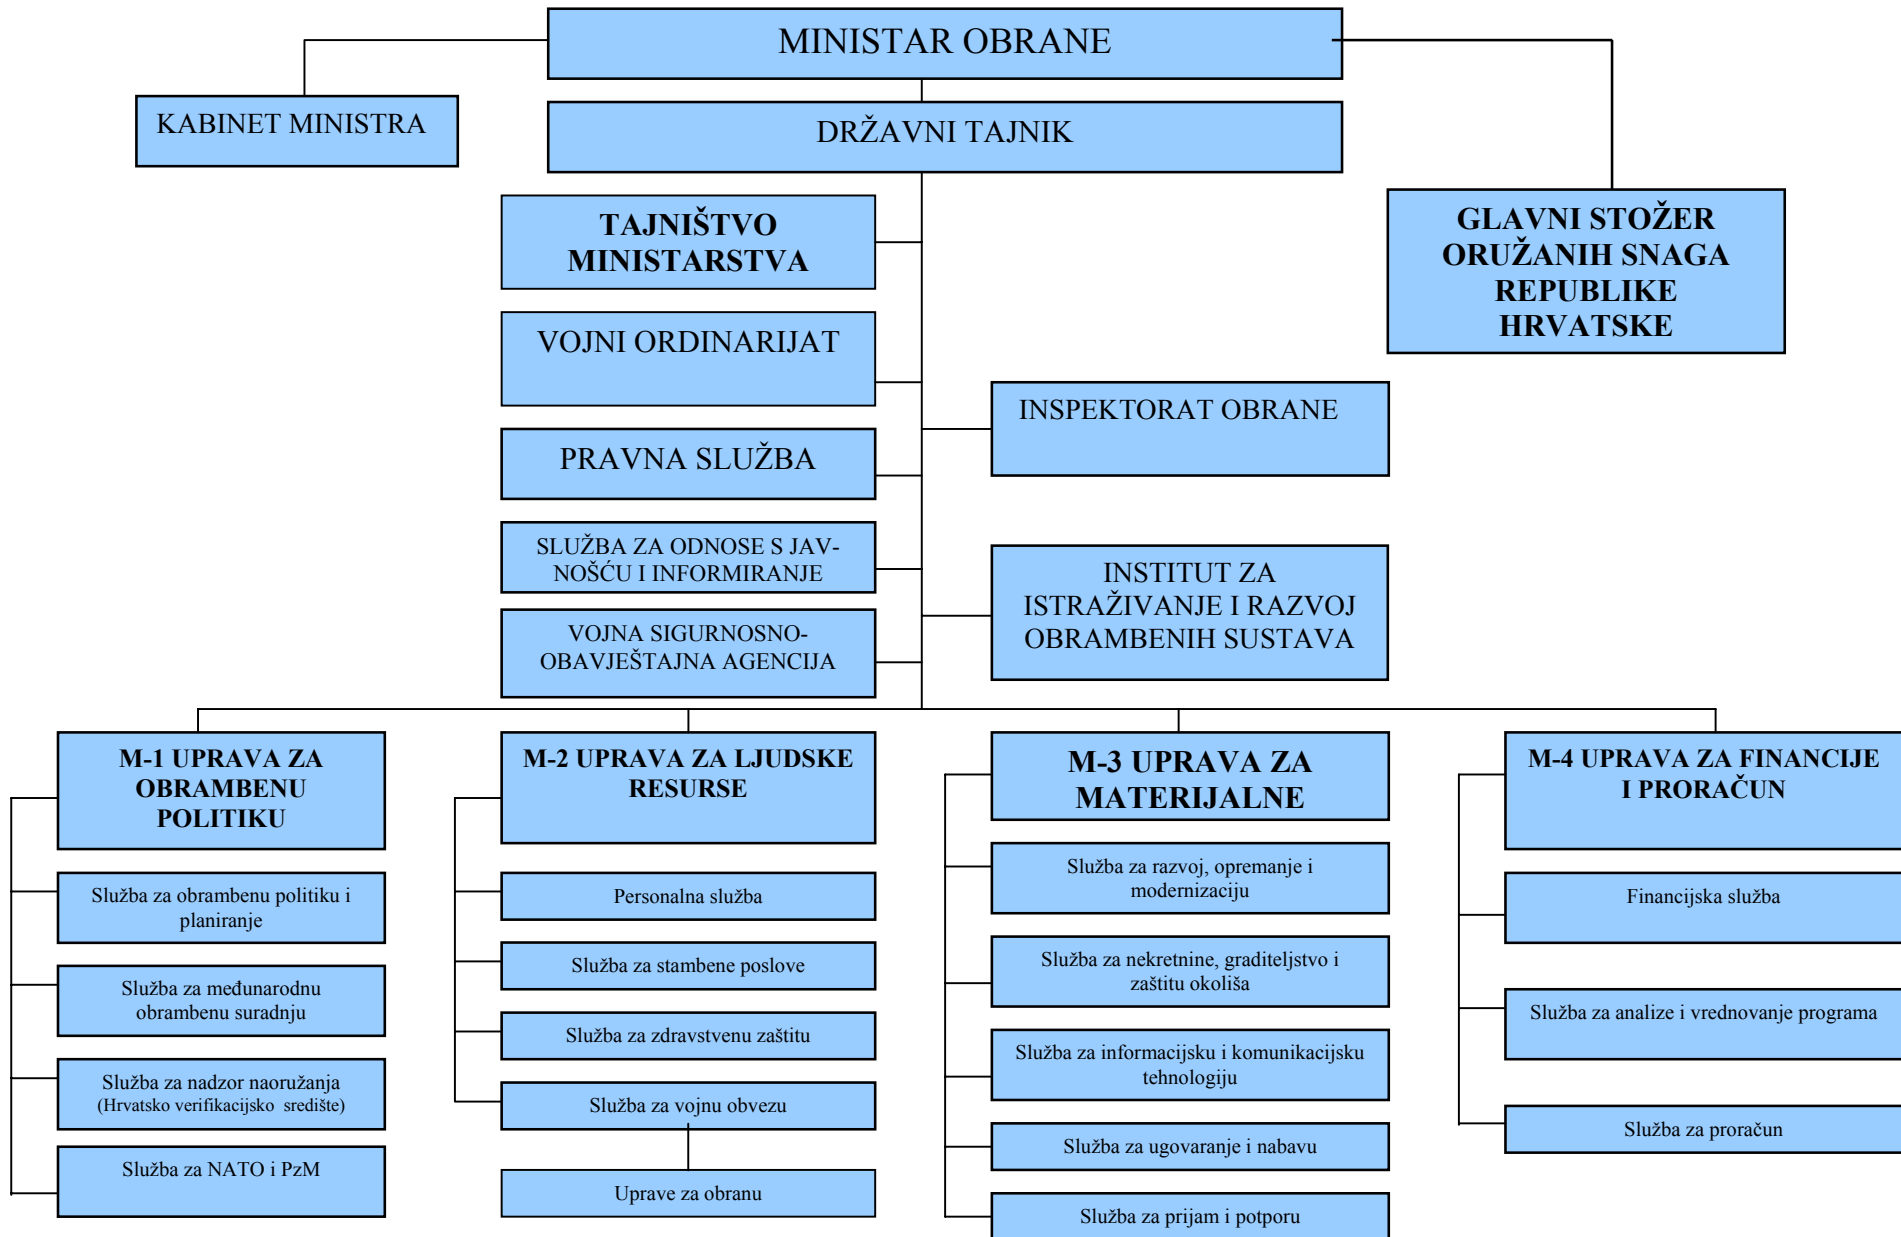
MINISTAR OBRANE

KABINET MINISTRA

DRŽAVNI TAJNIK

GLAVNI STOŽER ORUŽANIH SNAGA REPUBLIKE HRVATSKE

TAJNIŠTVO MINISTARSTVA

VOJNI ORDINARIJAT

PRAVNA SLUŽBA

SLUŽBA ZA ODNOSE S JAVNOŠĆU I INFORMIRANJE

VOJNA SIGURNOSNO-OBAVJEŠTAJNA AGENCIJA

INSPEKTORAT OBRANE

INSTITUT ZA ISTRAŽIVANJE I RAZVOJ OBRAMBENIH SUSTAVA

M-1 UPRAVA ZA OBRAMBENU POLITIKU

Služba za obrambenu politiku i planiranje

Služba za međunarodnu obrambenu suradnju

Služba za nadzor naoružanja (Hrvatsko verifikacijsko središte)

Služba za NATO i PzM

M-2 UPRAVA ZA LJUDSKE RESURSE

Personalna služba

Služba za stambene poslove

Služba za zdravstvenu zaštitu

Služba za vojnu obvezu

Uprave za obranu

M-3 UPRAVA ZA MATERIJALNE

Služba za razvoj, opremanje i modernizaciju

Služba za nekretnine, graditeljstvo i zaštitu okoliša

Služba za informacijsku i komunikacijsku tehnologiju

Služba za ugovaranje i nabavu

Služba za prijam i potporu

M-4 UPRAVA ZA FINANCIJE I PRORAČUN

Financijska služba

Služba za analize i vrednovanje programa

Služba za proračun